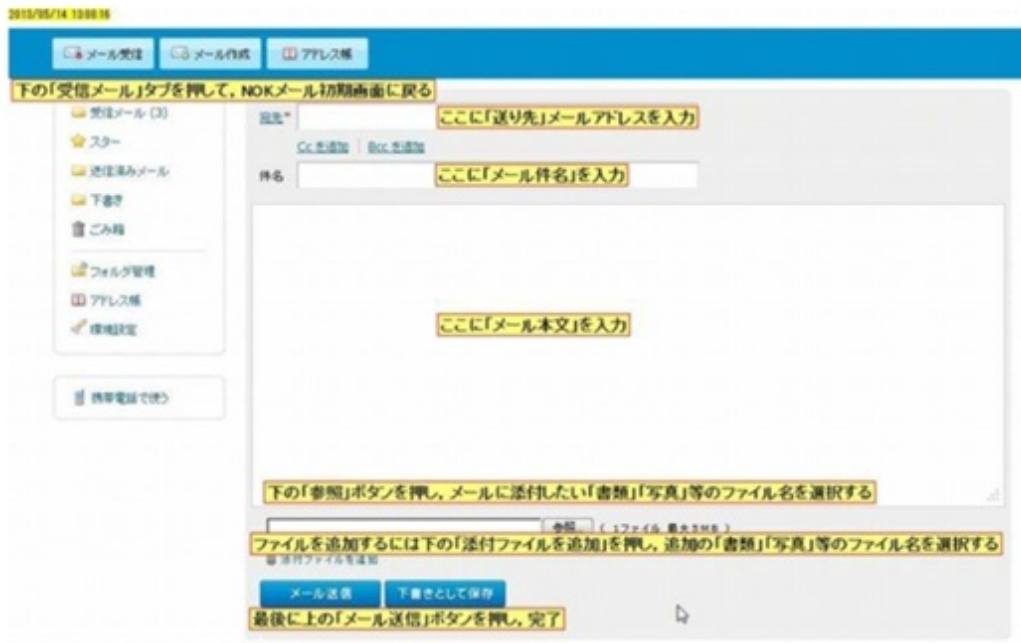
2015/05/14 13:00:16

メール受信 メール作成 アドレス帳

下の「受信メール」タブを押して、NOKメール初期画面に戻る

受信メール (3)
スター
送信済みメール
下書き
ごみ箱
フォルダ管理
アドレス帳
環境設定

携帯電話で使う

宛先*
ここに「送り先」メールアドレスを入力
Cc を追加 | Bcc を追加
件名
ここに「メール件名」を入力

ここに「メール本文」を入力

下の「参照」ボタンを押し、メールに添付したい「書類」「写真」等のファイル名を選択する

参照... ( 1ファイル 最大3MB )

ファイルを追加するには下の「添付ファイルを追加」を押し、追加の「書類」「写真」等のファイル名を選択する

添付ファイルを追加

メール送信 下書きとして保存

最後に上の「メール送信」ボタンを押し、完了